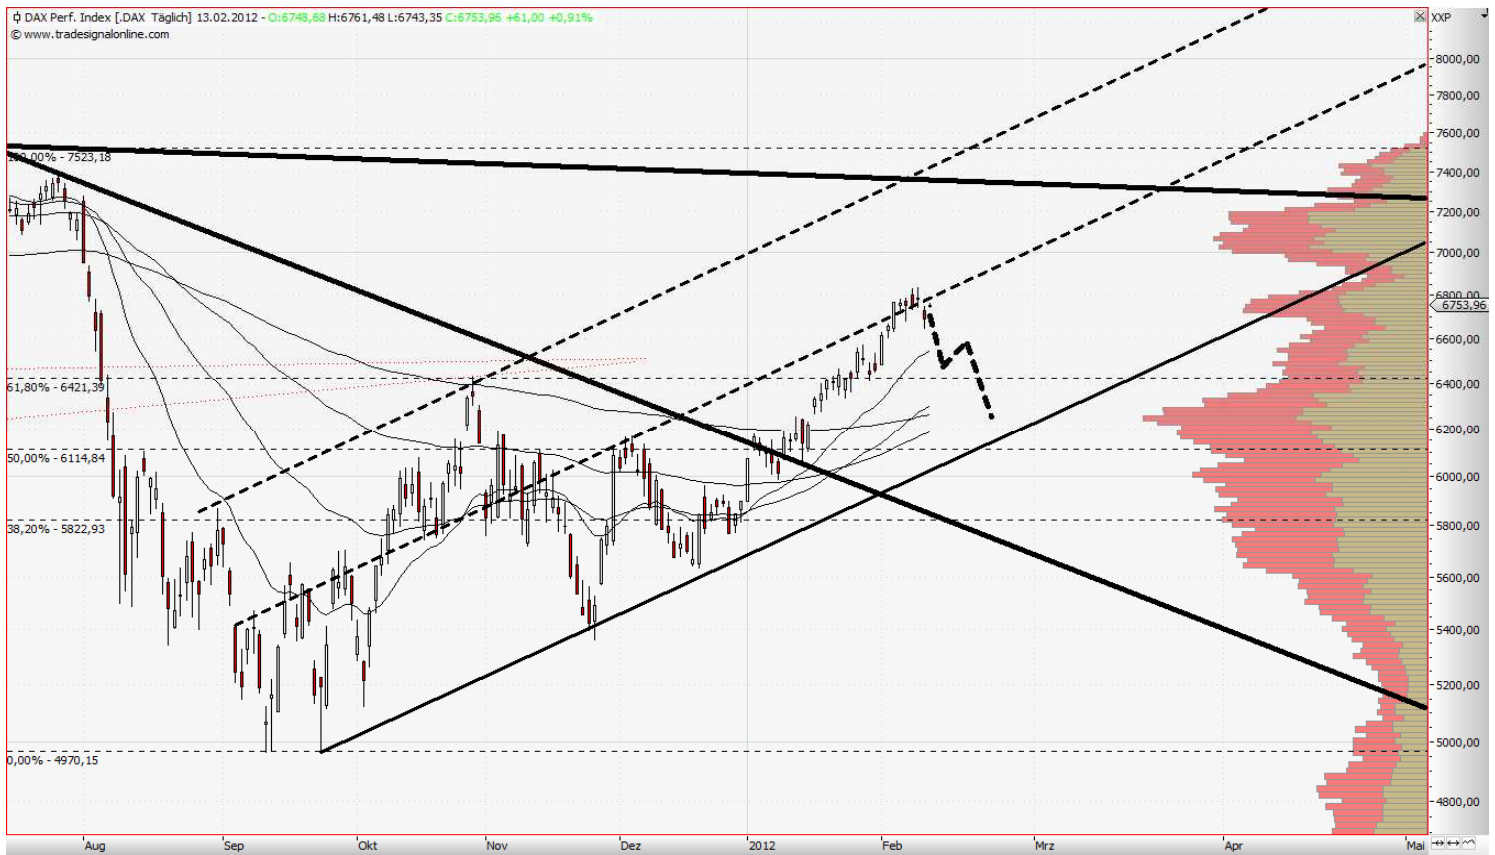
DAX Perf. Index [.DAX Täglich] 13.02.2012 - O:6748,68 H:6761,48 L:6743,35 C:6753,96 +61,00 +0,91%
© www.tradesignalonline.com

XXP

100,00% - 7523,18
61,80% - 6421,39
50,00% - 6114,84
38,20% - 5822,93
0,00% - 4970,15

8000,00
7800,00
7600,00
7400,00
7200,00
7000,00
6800,00
6753,96
6600,00
6400,00
6200,00
6000,00
5800,00
5600,00
5400,00
5200,00
5000,00
4800,00

Aug
Sep
Okt
Nov
Dez
2012
Feb
Mrz
Apr
Mai